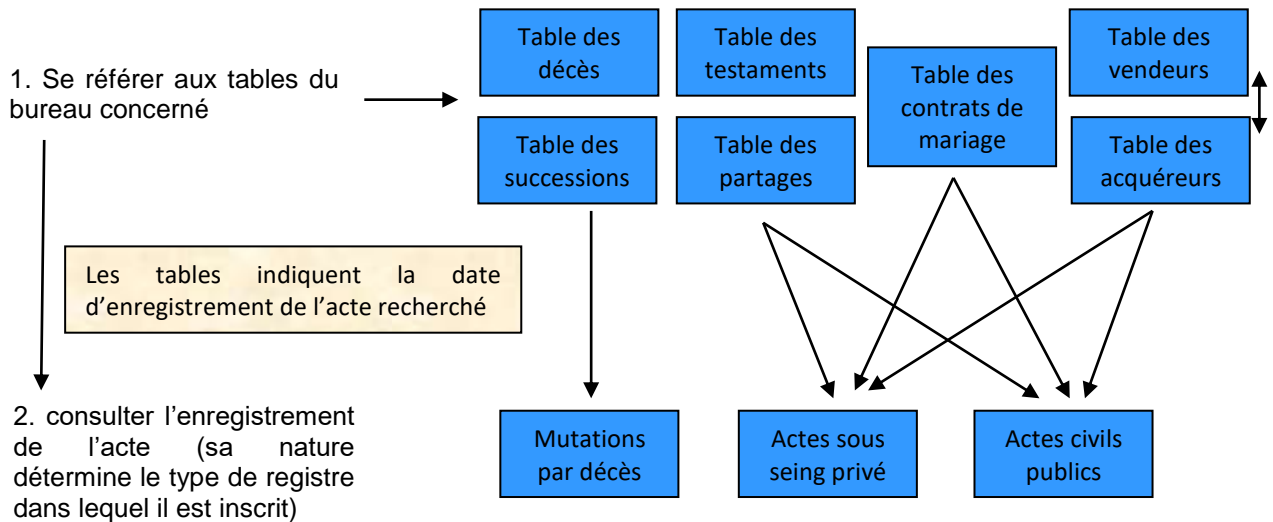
1. Se référer aux tables du bureau concerné

Table des décès

Table des testaments

Table des contrats de mariage

Table des vendeurs

Table des successions

Table des partages

Table des acquéreurs

Les tables indiquent la date d'enregistrement de l'acte recherché

2. consulter l'enregistrement de l'acte (sa nature détermine le type de registre dans lequel il est inscrit)

Mutations par décès

Actes sous seing privé

Actes civils publics